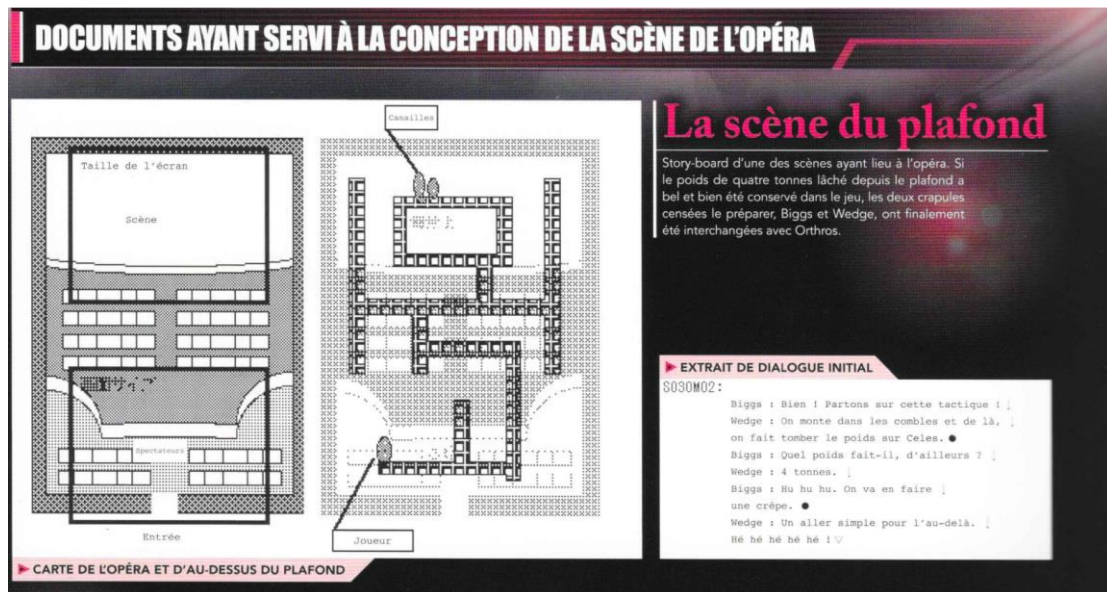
DOCUMENTS AYANT SERVI À LA CONCEPTION DE LA SCÈNE DE L'OPÉRA

Taille de l'écran

Scène

Spectateurs

Entrée

Canailles

Joueur

CARTE DE L'OPÉRA ET D'AU-DESSUS DU PLAFOND

La scène du plafond

Story-board d'une des scènes ayant lieu à l'opéra. Si le poids de quatre tonnes lâché depuis le plafond a bel et bien été conservé dans le jeu, les deux crapules censées le préparer, Biggs et Wedge, ont finalement été interchangées avec Orthros.

EXTRAIT DE DIALOGUE INITIAL

S030M02:

Biggs : Bien ! Partons sur cette tactique !

Wedge : On monte dans les combles et de là, on fait tomber le poids sur Celes. ●

Biggs : Quel poids fait-il, d'ailleurs ?

Wedge : 4 tonnes.

Biggs : Hu hu hu. On va en faire une crêpe. ●

Wedge : Un aller simple pour l'au-delà. Hé hé hé hé hé ! ▽